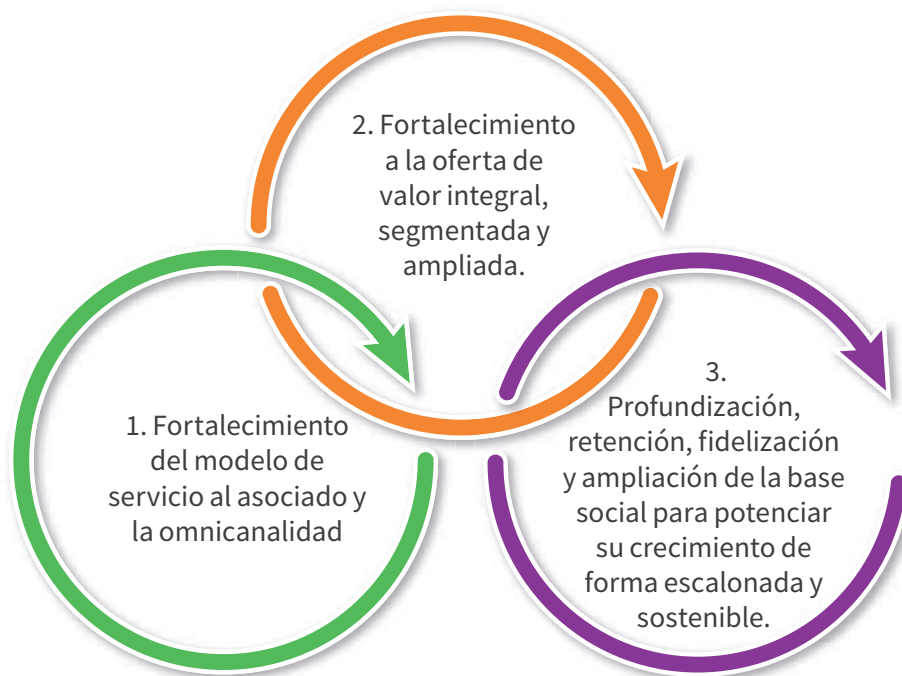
2. Fortalecimiento a la oferta de valor integral, segmentada y ampliada.

1. Fortalecimiento del modelo de servicio al asociado y la omnicanalidad

3. Profundización, retención, fidelización y ampliación de la base social para potenciar su crecimiento de forma escalonada y sostenible.